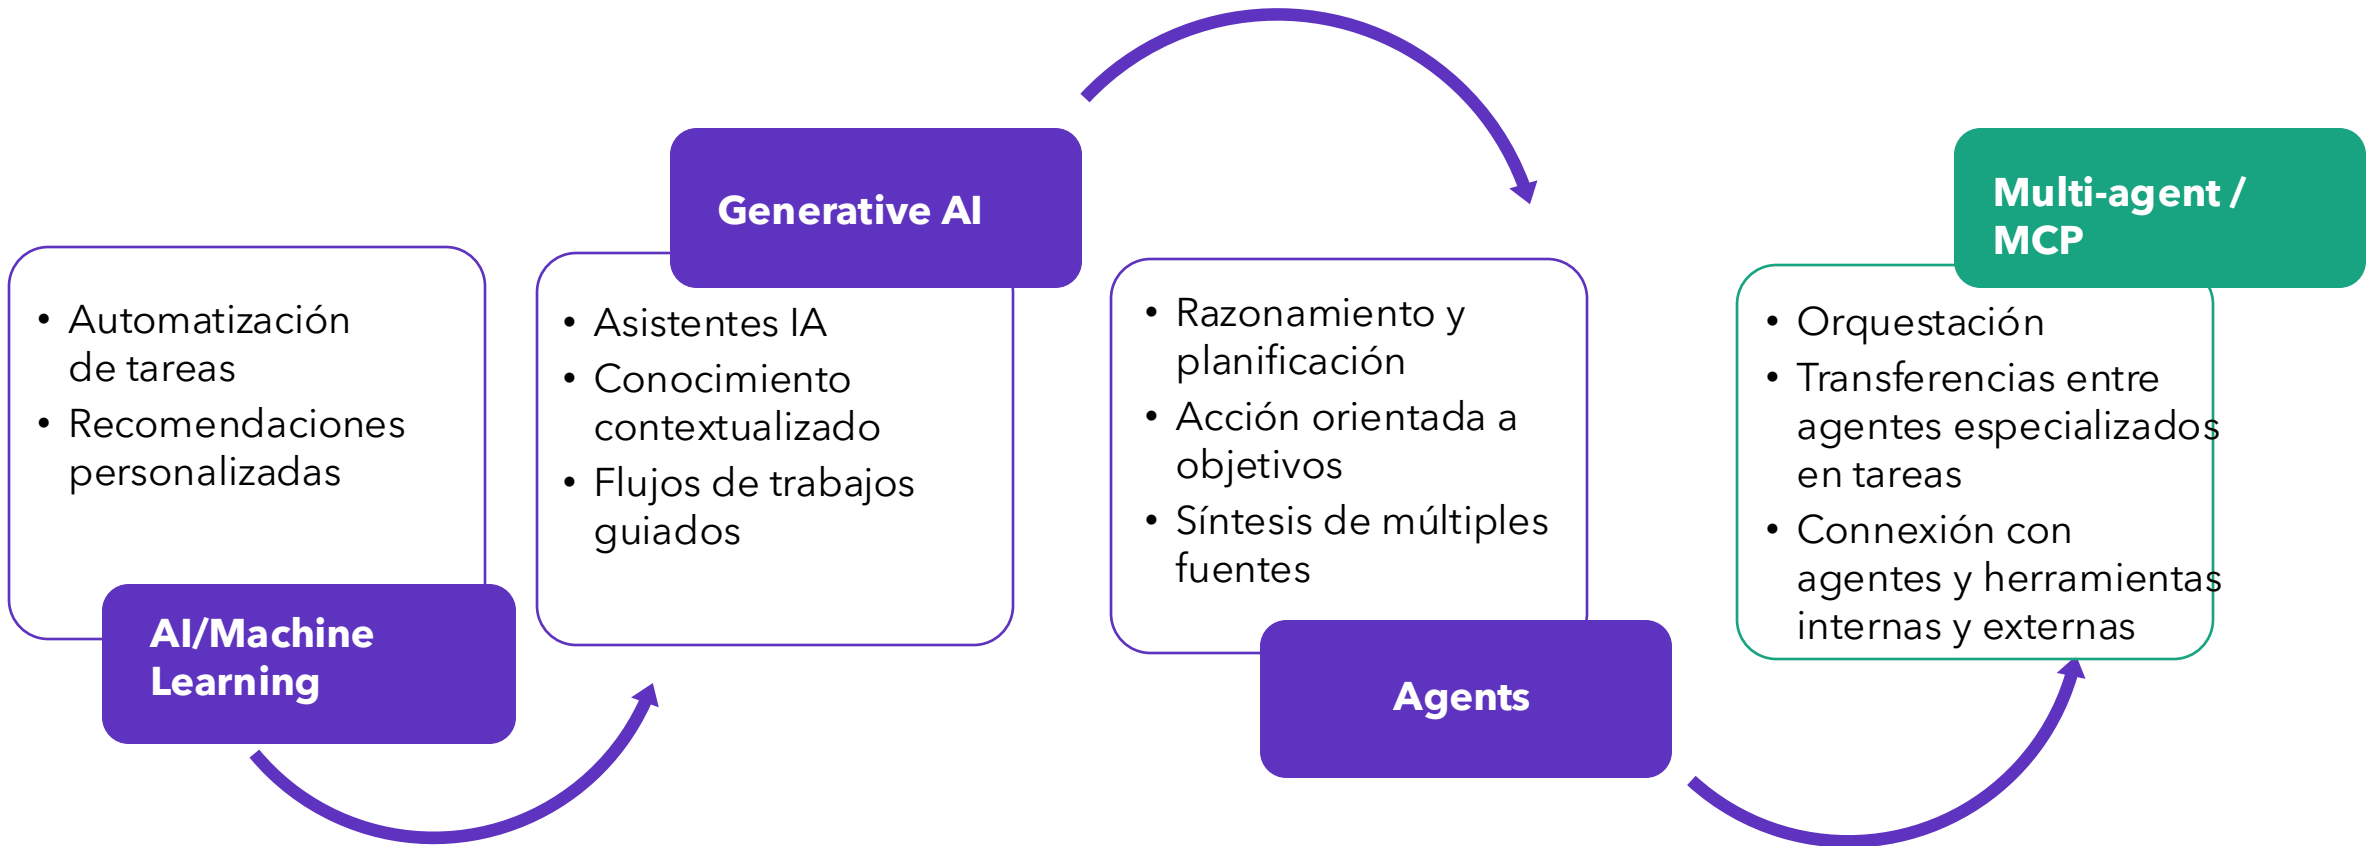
- Automatización de tareas
- Recomendaciones personalizadas

AI/Machine Learning

Generative AI

- Asistentes IA
- Conocimiento contextualizado
- Flujos de trabajos guiados

- Razonamiento y planificación
- Acción orientada a objetivos
- Síntesis de múltiples fuentes

Agents

Multi-agent / MCP

- Orquestación
- Transferencias entre agentes especializados en tareas
- Connexión con agentes y herramientas internas y externas